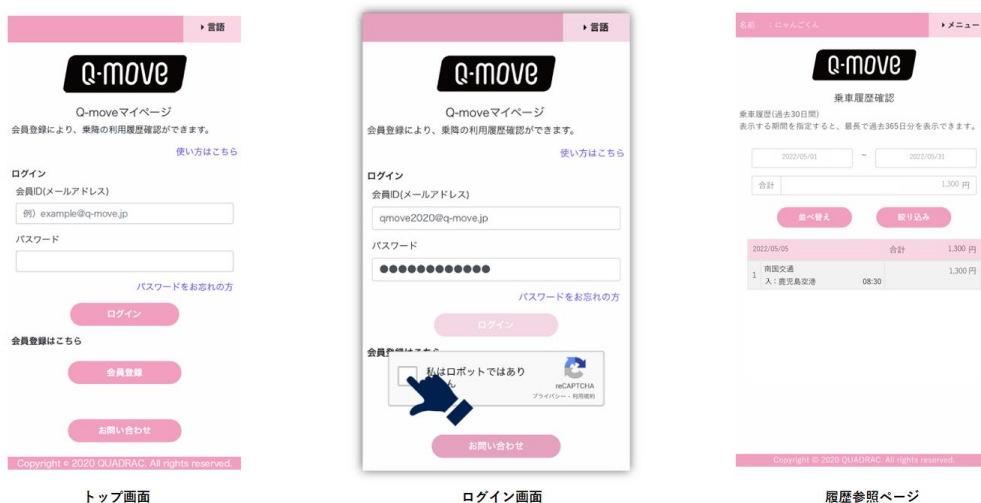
▸言語

Q-move

Q-moveマイページ
会員登録により、乗降の利用履歴確認ができます。

使い方はこちら

ログイン
会員ID(メールアドレス)
例）example@q-move.jp
パスワード

パスワードをお忘れの方

ログイン

会員登録はこちら

会員登録

お問い合わせ

Copyright © 2020 QUADRAC. All rights reserved.

トップ画面

▸言語

Q-move

Q-moveマイページ
会員登録により、乗降の利用履歴確認ができます。

使い方はこちら

ログイン
会員ID(メールアドレス)
qmove2020@q-move.jp
パスワード
●●●●●●●●●●●●

パスワードをお忘れの方

ログイン

会員登録はこちら

私はロボットではありません
reCAPTCHA
プライバシー - 利用規約

お問い合わせ

ログイン画面

名前 ：にゃんごくん
▸メニュー

Q-move

乗車履歴確認

乗車履歴(過去30日間)
表示する期間を指定すると、最長で過去365日分を表示できます。

2022/05/01 ~ 2022/05/31

合計 1,300 円

並べ替え 絞り込み

| 2022/05/05 | 合計 | 1,300 円 |
|---|---|---|
| 1 南国交通 入：鹿児島空港 | 08:30 | 1,300 円 |

Copyright © 2020 QUADRAC. All rights reserved.

履歴参照ページ